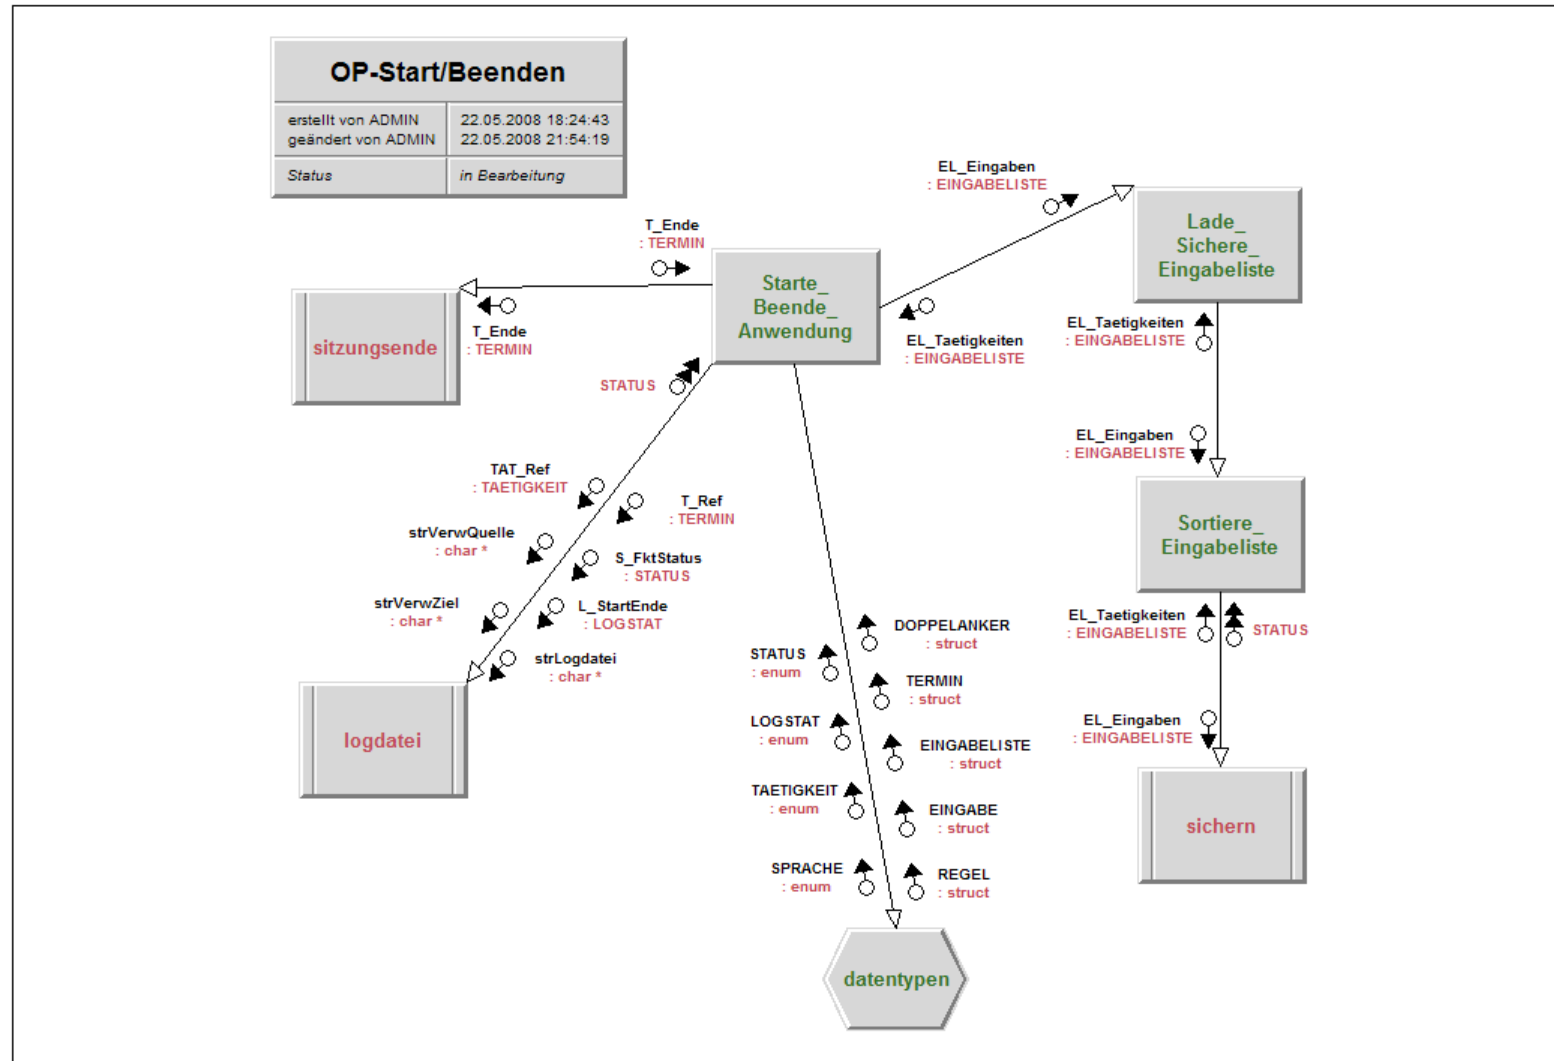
OP-Start/Beenden

| erstellt von ADMIN<br>geändert von ADMIN | 22.05.2008 18:24:43<br>22.05.2008 21:54:19 |
|---|---|
| Status | in Bearbeitung |

EL_Eingaben
: EINGABELISTE

T_Ende
: TERMIN

Lade_
Sichere_
Eingabeliste

Starte_
Beende_
Anwendung

sitzungsende

T_Ende
: TERMIN

EL_Taetigkeiten
: EINGABELISTE

EL_Taetigkeiten
: EINGABELISTE

STATUS

EL_Eingaben
: EINGABELISTE

TAT_Ref
: TAETIGKEIT

T_Ref
: TERMIN

Sortiere_
Eingabeliste

strVerwQuelle
: char *

S_FktStatus
: STATUS

strVerwZiel
: char *

L_StartEnde
: LOGSTAT

DOPPELANKER
: struct

EL_Taetigkeiten
: EINGABELISTE

STATUS

strLogdatei
: char *

STATUS
: enum

TERMIN
: struct

logdatei

LOGSTAT
: enum

EL_Eingaben
: EINGABELISTE

EINGABELISTE
: struct

sichern

TAETIGKEIT
: enum

EINGABE
: struct

SPRACHE
: enum

REGEL
: struct

datentypen